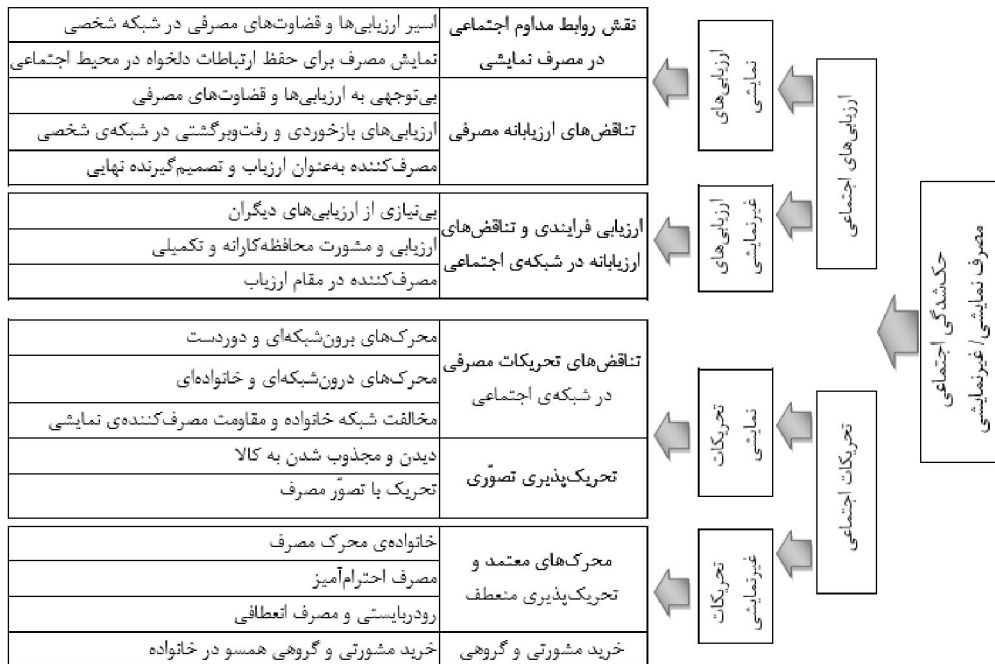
حکامندگی اجتماعی
مصرف نمایشی/ غیرنمایشی

ارزیابی‌های اجتماعی

ارزیابی‌های نمایشی

| نقش روابط مداوم اجتماعی در مصرف نمایشی | اسیر ارزیابی‌ها و قضاوت‌های مصرفی در شبکه شخصی |
|---|---|
| | نمایش مصرف برای حفظ ارتباطات دلخواه در محیط اجتماعی |
| تناقض‌های ارزیابانه مصرفی | بی‌توجهی به ارزیابی‌ها و قضاوت‌های مصرفی |
| | ارزیابی‌های بازخوردی و رفت‌وبرگشتی در شبکه‌ی شخصی |
| | مصرف‌کننده به‌عنوان ارزیاب و تصمیم‌گیرنده نهایی |

ارزیابی‌های غیرنمایشی

| ارزیابی فرایندی و تناقض‌های ارزیابانه در شبکه‌ی اجتماعی | بی‌نیازی از ارزیابی‌های دیگران |
|---|---|
| | ارزیابی و مشورت محافظه‌کارانه و تکمیلی |
| | مصرف‌کننده در مقام ارزیاب |

تحریکات اجتماعی

تحریکات نمایشی

| تناقض‌های تحریکات مصرفی در شبکه‌ی اجتماعی | محرک‌های برون‌شبکه‌ای و دوردست |
|---|---|
| | محرک‌های درون‌شبکه‌ای و خانواده‌ای |
| | مخالفت شبکه خانواده و مقاومت مصرف‌کننده‌ی نمایشی |
| تحریک‌پذیری تصوّری | دیدن و مجذوب شدن به کالا |
| | تحریک با تصوّر مصرف |

تحریکات غیرنمایشی

| محرک‌های معتمد و تحریک‌پذیری منعطف | خانواده‌ی محرک مصرف |
|---|---|
| | مصرف احترام‌آمیز |
| | رودربایستی و مصرف انعطافی |
| خرید مشورتی و گروهی | خرید مشورتی و گروهی همسو در خانواده |